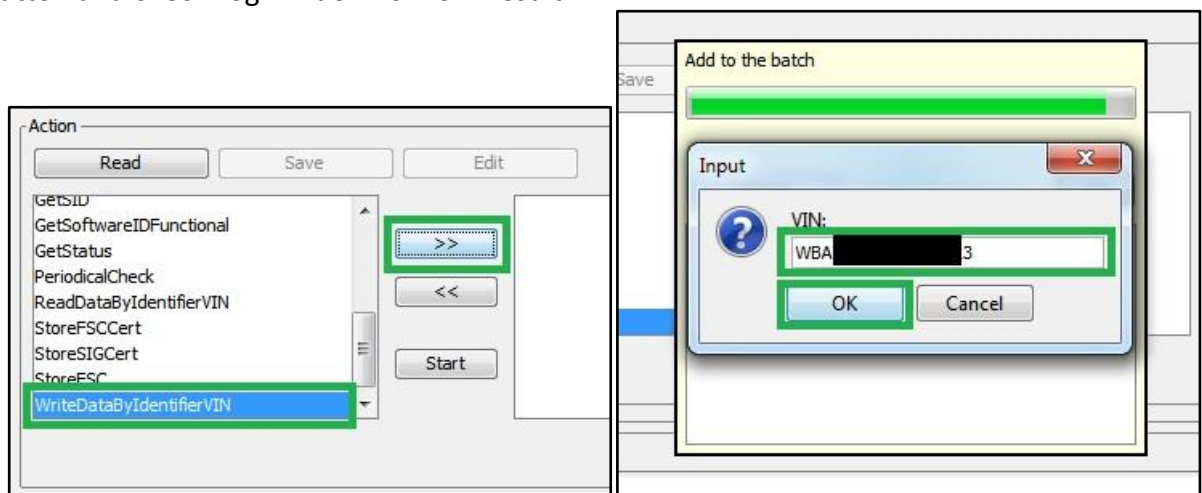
Action
Read
Save
Edit
GetSID
GetSoftwareIDFunctional
GetStatus
PeriodicalCheck
ReadDataByIdentifierVIN
StoreFSCCert
StoreSIGCert
StoreFSC
WriteDataByIdentifierVIN
>>
<<
Start

Save
Add to the batch
Input
VIN:
WBA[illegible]3
OK
Cancel